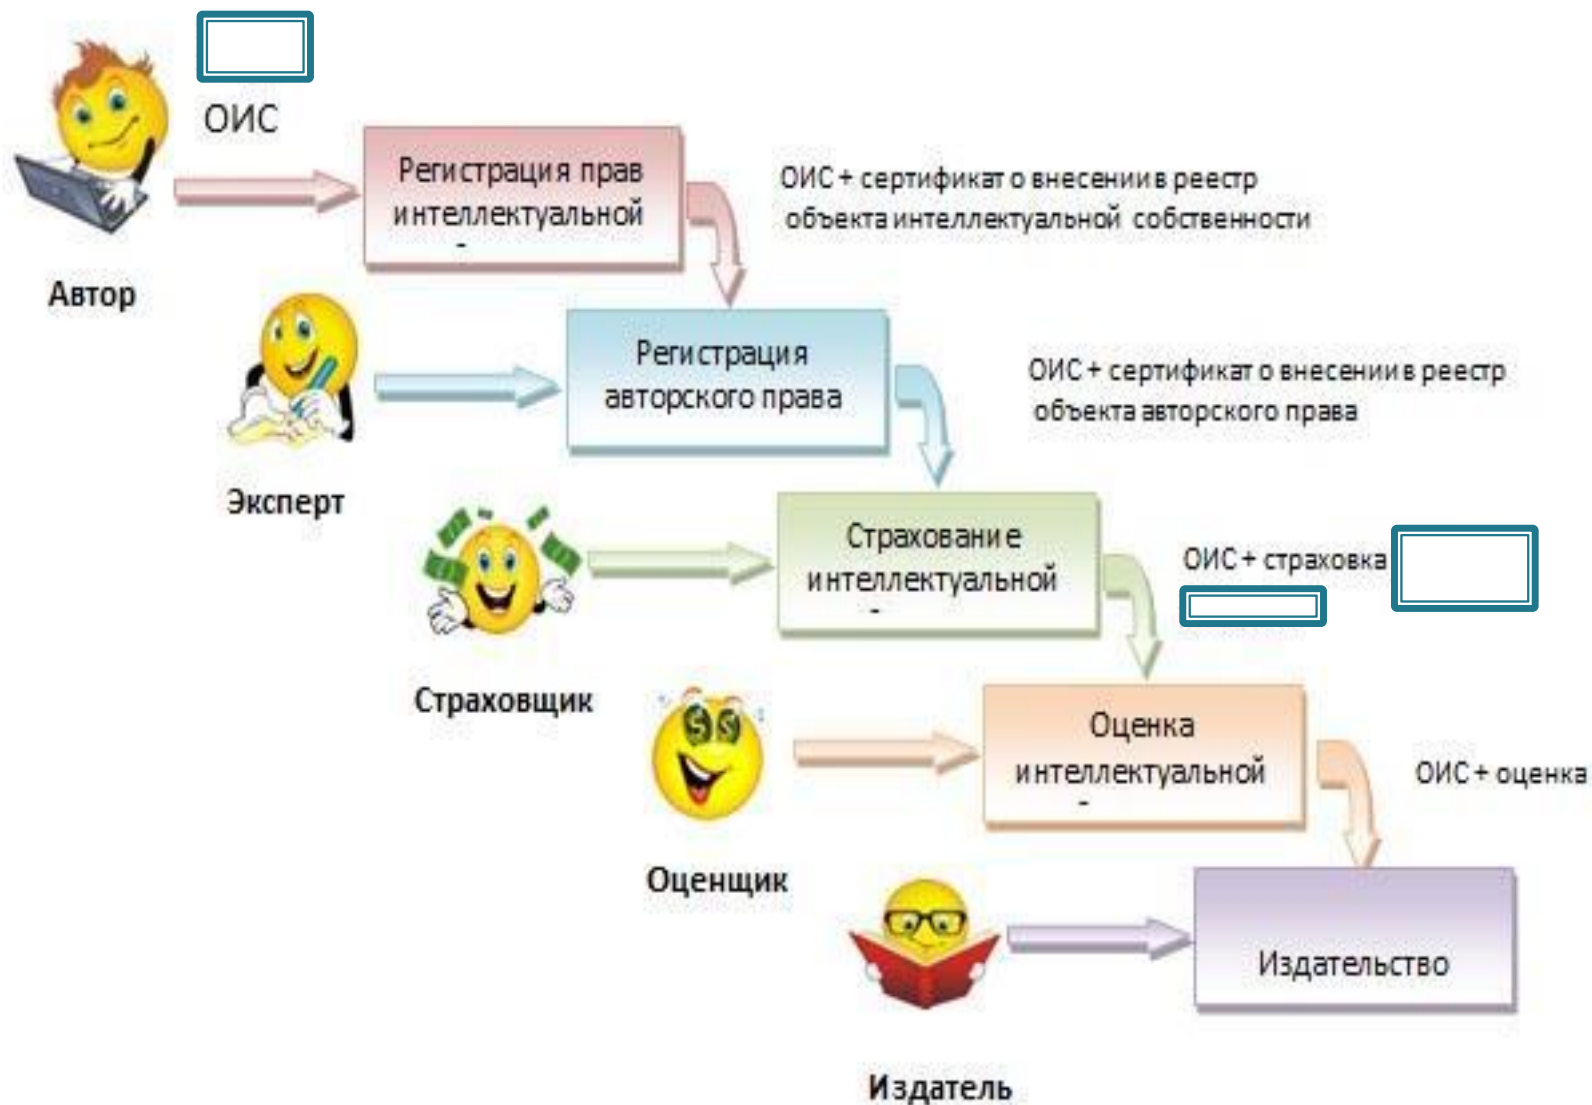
ОИС

Автор

Регистрация прав интеллектуальной -

ОИС + сертификат о внесении в реестр объекта интеллектуальной собственности

Эксперт

Регистрация авторского права

ОИС + сертификат о внесении в реестр объекта авторского права

Страховщик

Страхование интеллектуальной -

ОИС + страховка

Оценщик

Оценка интеллектуальной -

ОИС + оценка

Издатель

Издательство